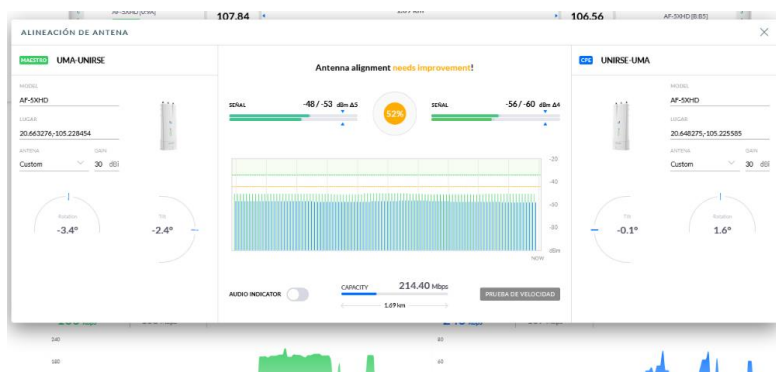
AF-5XHD [UMA]
107.84
106.56
AF-5XHD [B.B5]

ALINEACIÓN DE ANTENA

MAESTRO UMA-UNIRSE

MODEL
AF-5XHD
LUGAR
20.663276,-105.228454
ANTENA
Custom
GAIN
30 dBi

Rotation
-3.4°
Tilt
-2.4°

Antenna alignment needs improvement!

SEÑAL
-48 / -53 dBm Δ5

52%

SEÑAL
-56 / -60 dBm Δ4

-20
-40
-60
-80
dBm
NOW

AUDIO INDICATOR

CAPACITY
214.40 Mbps
1.69 km

PRUEBA DE VELOCIDAD

CPE UNIRSE-UMA

MODEL
AF-5XHD
LUGAR
20.648275,-105.225585
ANTENA
Custom
GAIN
30 dBi

Tilt
-0.1°
Rotation
1.6°

240
180
80
60